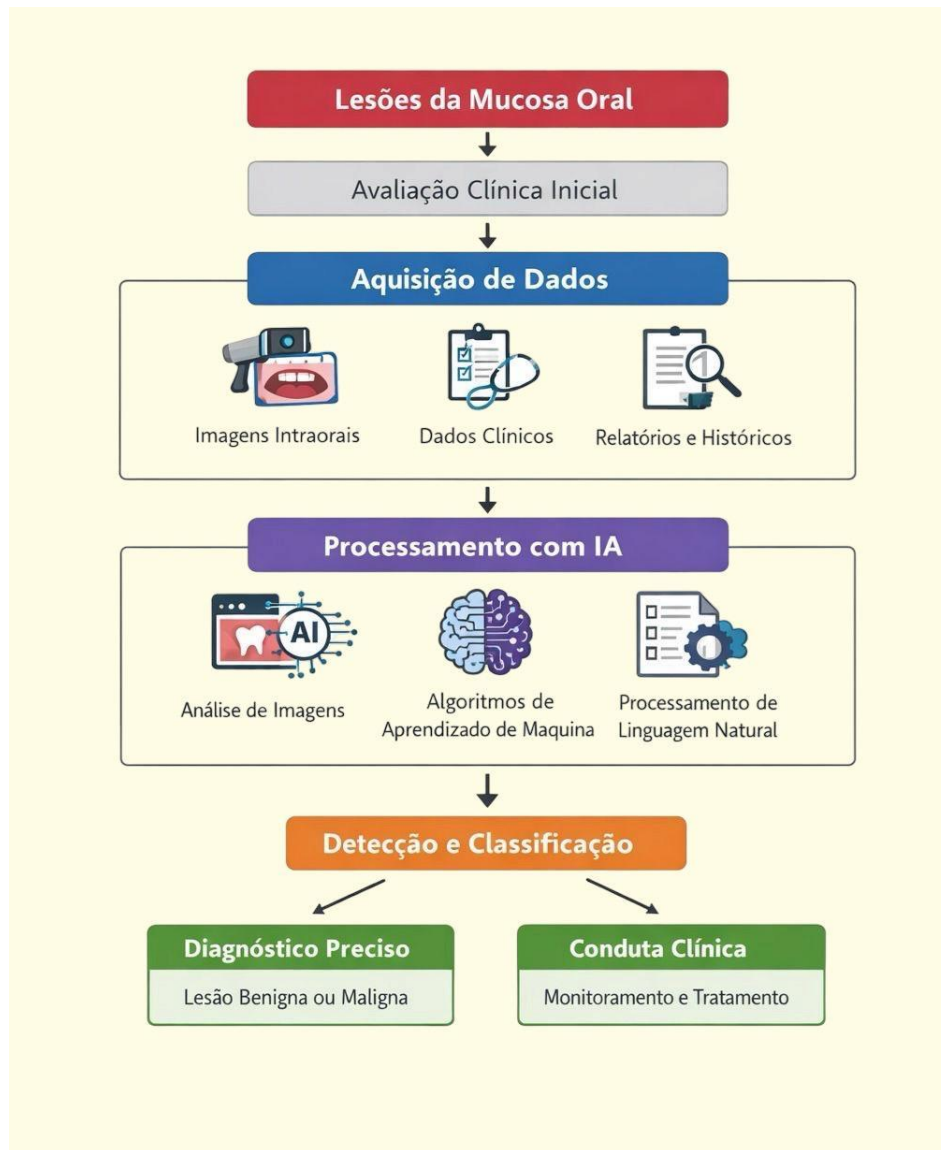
Lesões da Mucosa Oral

Avaliação Clínica Inicial

Aquisição de Dados

Imagens Intraorais

Dados Clínicos

Relatórios e Históricos

Processamento com IA

AI

Análise de Imagens

Algoritmos de Aprendizado de Maquina

Processamento de Linguagem Natural

Detecção e Classificação

Diagnóstico Preciso

Lesão Benigna ou Maligna

Conduta Clínica

Monitoramento e Tratamento